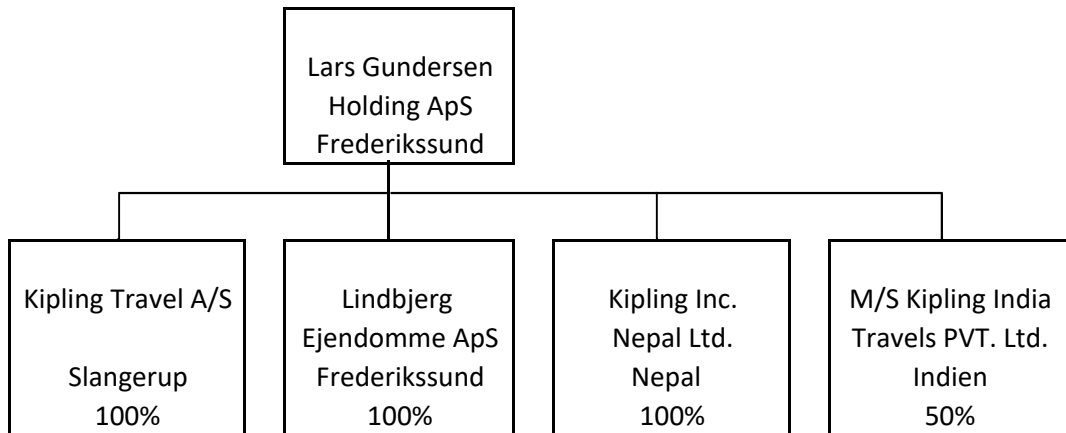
Lars Gundersen
Holding ApS
Frederikssund

Kipling Travel A/S

Slangerup
100%

Lindbjerg
Ejendomme ApS
Frederikssund
100%

Kipling Inc.
Nepal Ltd.
Nepal
100%

M/S Kipling India
Travels PVT. Ltd.
Indien
50%